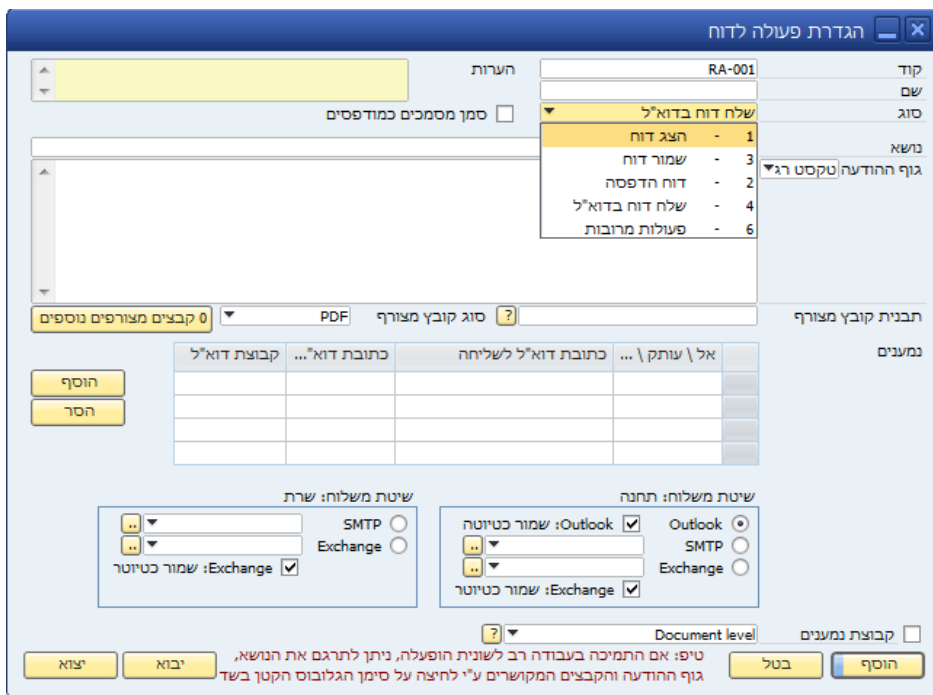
הגדרת פעולה לדוח

קוד RA-001
שם
סוג שלח דוח בדוא"ל
הערות
סמן מסמכים כמודפסים

1 - הצג דוח
3 - שמור דוח
2 - דוח הדפסה
4 - שלח דוח בדוא"ל
6 - פעולות מרובות

נושא
גוף ההודעה טקסט רג

תבנית קובץ מצורף
סוג קובץ מצורף ?
PDF
0 קבצים מצורפים נוספים

נמענים

| אל \ עותק \ ... | כתובת דוא"ל לשליחה | כתובת דוא"... | קבוצת דוא"ל |
|---|---|---|---|
| | | | |
| | | | |
| | | | |
| | | | |

הוסף
הסר

שיטת משלוח: תחנה
Outlook
Outlook: שמור כטיוטה
SMTP
Exchange
Exchange: שמור כטיוטר

שיטת משלוח: שרת
SMTP
Exchange
Exchange: שמור כטיוטר

קבוצת נמענים
Document level
?

טיפ: אם התמיכה בעבודה רב לשונית הופעלה, ניתן לתרגם את הנושא, גוף ההודעה והקבצים המקושרים ע"י לחיצה על סימן הגלובוס הקטן בשד

הוסף
בטל
יבוא
יצוא